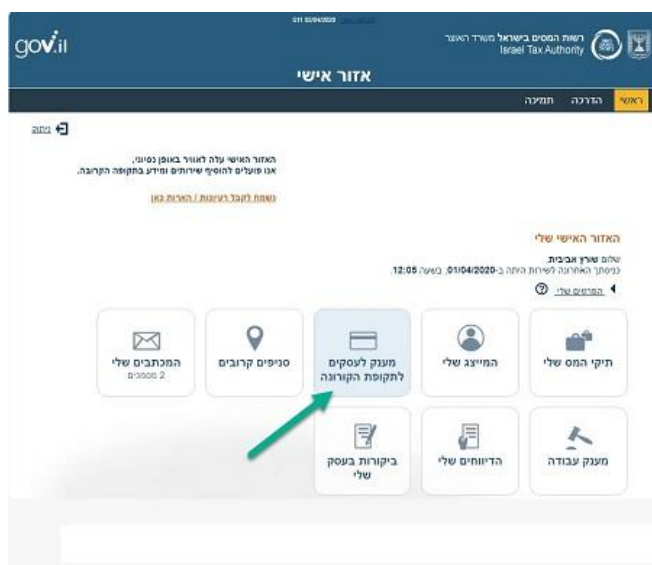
gov.il

01/04/2020 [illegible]

רשות המסים בישראל משרד האוצר
Israel Tax Authority

אזור אישי

ראשי הדרכה תמיכה

יציאה

האזור האישי עלה לאוויר באופן נסיוני,
אנו פועלים להוסיף שירותים ומידע בתקופה הקרובה.

נשמח לקבל רעיונות / הערות כאן

האזור האישי שלי

שלום שרון אביבית,
כניסתך האחרונה לשירות היתה ב-01/04/2020, בשעה: 12:05

הפרטים שלי

תיקי המס שלי

המייצג שלי

מענק לעסקים לתקופת הקורונה

סניפים קרובים

המכתבים שלי
2 מסמכים

מענק עבודה

הדיווחים שלי

ביקורות בעסק שלי